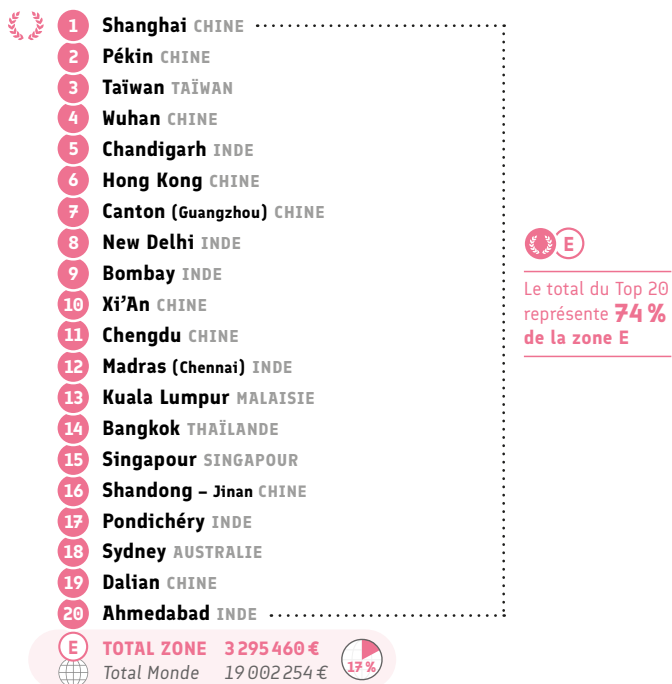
1 Shanghai CHINE
2 Pékin CHINE
3 Taïwan TAÏWAN
4 Wuhan CHINE
5 Chandigarh INDE
6 Hong Kong CHINE
7 Canton (Guangzhou) CHINE
8 New Delhi INDE
9 Bombay INDE
10 Xi'An CHINE
11 Chengdu CHINE
12 Madras (Chennai) INDE
13 Kuala Lumpur MALAISIE
14 Bangkok THAÏLANDE
15 Singapour SINGAPOUR
16 Shandong – Jinan CHINE
17 Pondichéry INDE
18 Sydney AUSTRALIE
19 Dalian CHINE
20 Ahmedabad INDE

E

Le total du Top 20 représente 74 % de la zone E

E TOTAL ZONE 3 295 460 €
Total Monde 19 002 254 € 17 %